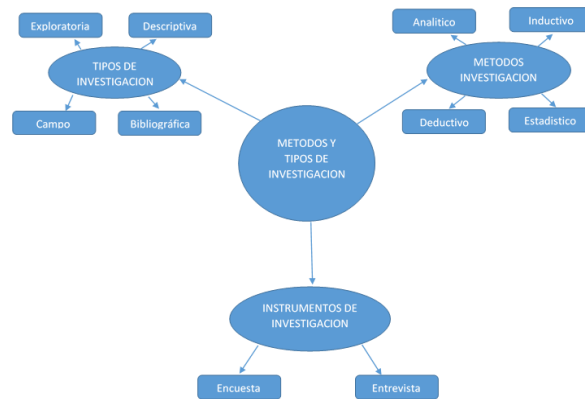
METODOS Y TIPOS DE INVESTIGACION

TIPOS DE INVESTIGACION

Exploratoria

Descriptiva

Campo

Bibliográfica

METODOS INVESTIGACION

Analitico

Inductivo

Deductivo

Estadistico

INSTRUMENTOS DE INVESTIGACION

Encuesta

Entrevista